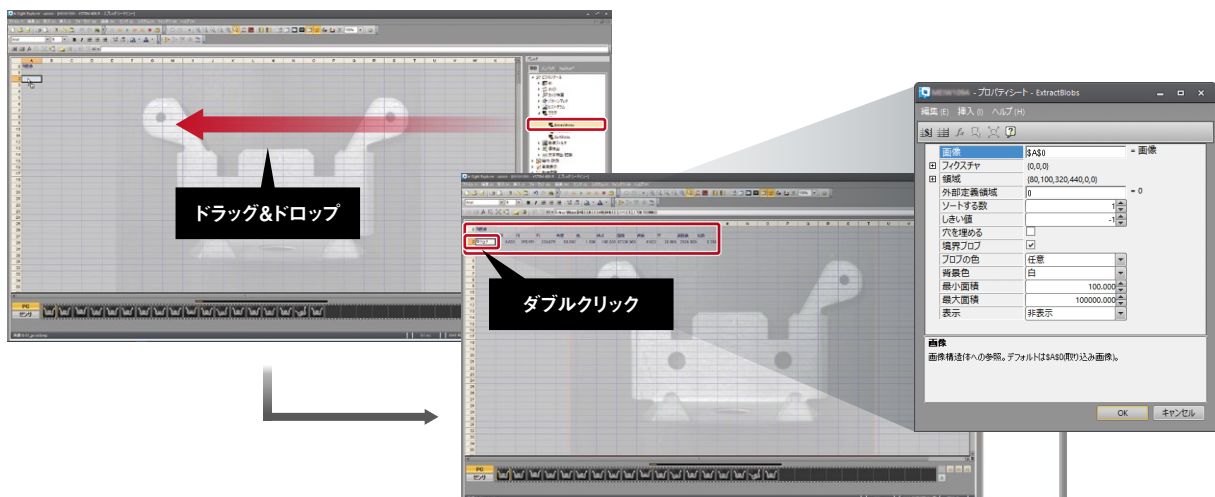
ドラッグ&ドロップ

ダブルクリック

- プロパティシート - ExtractBlobs

編集 (E) 挿入 (I) ヘルプ (H)

| | | |
|---|---|---|
| 画像 | $A$0 | = 画像 |
| ⊞ フィクスチャ | (0,0,0) | |
| ⊞ 領域 | (80,100,320,440,0,0) | |
| 外部定義領域 | 0 | = 0 |
| ソートする数 | 1 | |
| しきい値 | -1 | |
| 穴を埋める | ☐ | |
| 境界ブロブ | ☑ | |
| ブロブの色 | 任意 | |
| 背景色 | 白 | |
| 最小面積 | 100.000 | |
| 最大面積 | 100000.000 | |
| 表示 | 非表示 | |

画像
画像構造体への参照。デフォルトは$A$0(取り込み画像)。

OK キャンセル

PC
センサ